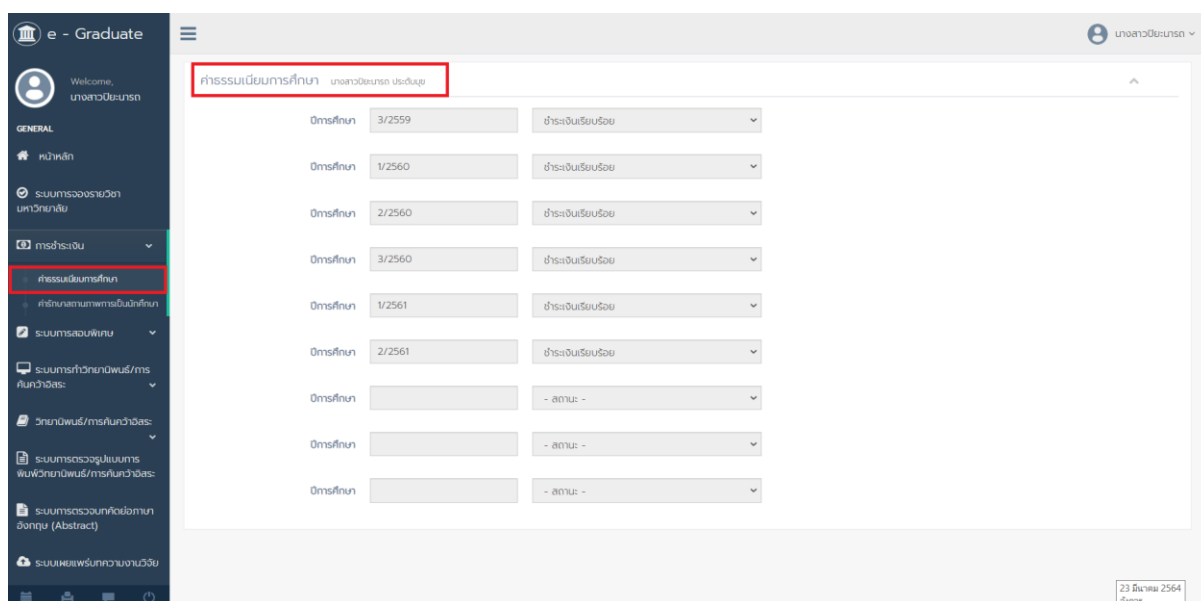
e - Graduate

Welcome,
นางสาวปิยะมารถ

GENERAL

หน้าหลัก

ระบบการจองรายวิชา มหาวิทยาลัย

การชำระเงิน

ค่าธรรมเนียมการศึกษา

ค่ารักษาสถานภาพการเป็นนักศึกษา

ระบบการสอบพิเศษ

ระบบการทำวิทยานิพนธ์/การค้นคว้าอิสระ

วิทยานิพนธ์/การค้นคว้าอิสระ

ระบบการตรวจรูปแบบการพิมพ์วิทยานิพนธ์/การค้นคว้าอิสระ

ระบบการตรวจบทคัดย่อภาษาอังกฤษ (Abstract)

ระบบเผยแพร่บทความงานวิจัย

นางสาวปิยะมารถ

ค่าธรรมเนียมการศึกษา นางสาวปิยะมารถ ประดับมุข

| | | |
|---|---|---|
| ปีการศึกษา | 3/2559 | ชำระเงินเรียบร้อย |
| ปีการศึกษา | 1/2560 | ชำระเงินเรียบร้อย |
| ปีการศึกษา | 2/2560 | ชำระเงินเรียบร้อย |
| ปีการศึกษา | 3/2560 | ชำระเงินเรียบร้อย |
| ปีการศึกษา | 1/2561 | ชำระเงินเรียบร้อย |
| ปีการศึกษา | 2/2561 | ชำระเงินเรียบร้อย |
| ปีการศึกษา | | - สถานะ - |
| ปีการศึกษา | | - สถานะ - |
| ปีการศึกษา | | - สถานะ - |

23 มีนาคม 2564
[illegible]